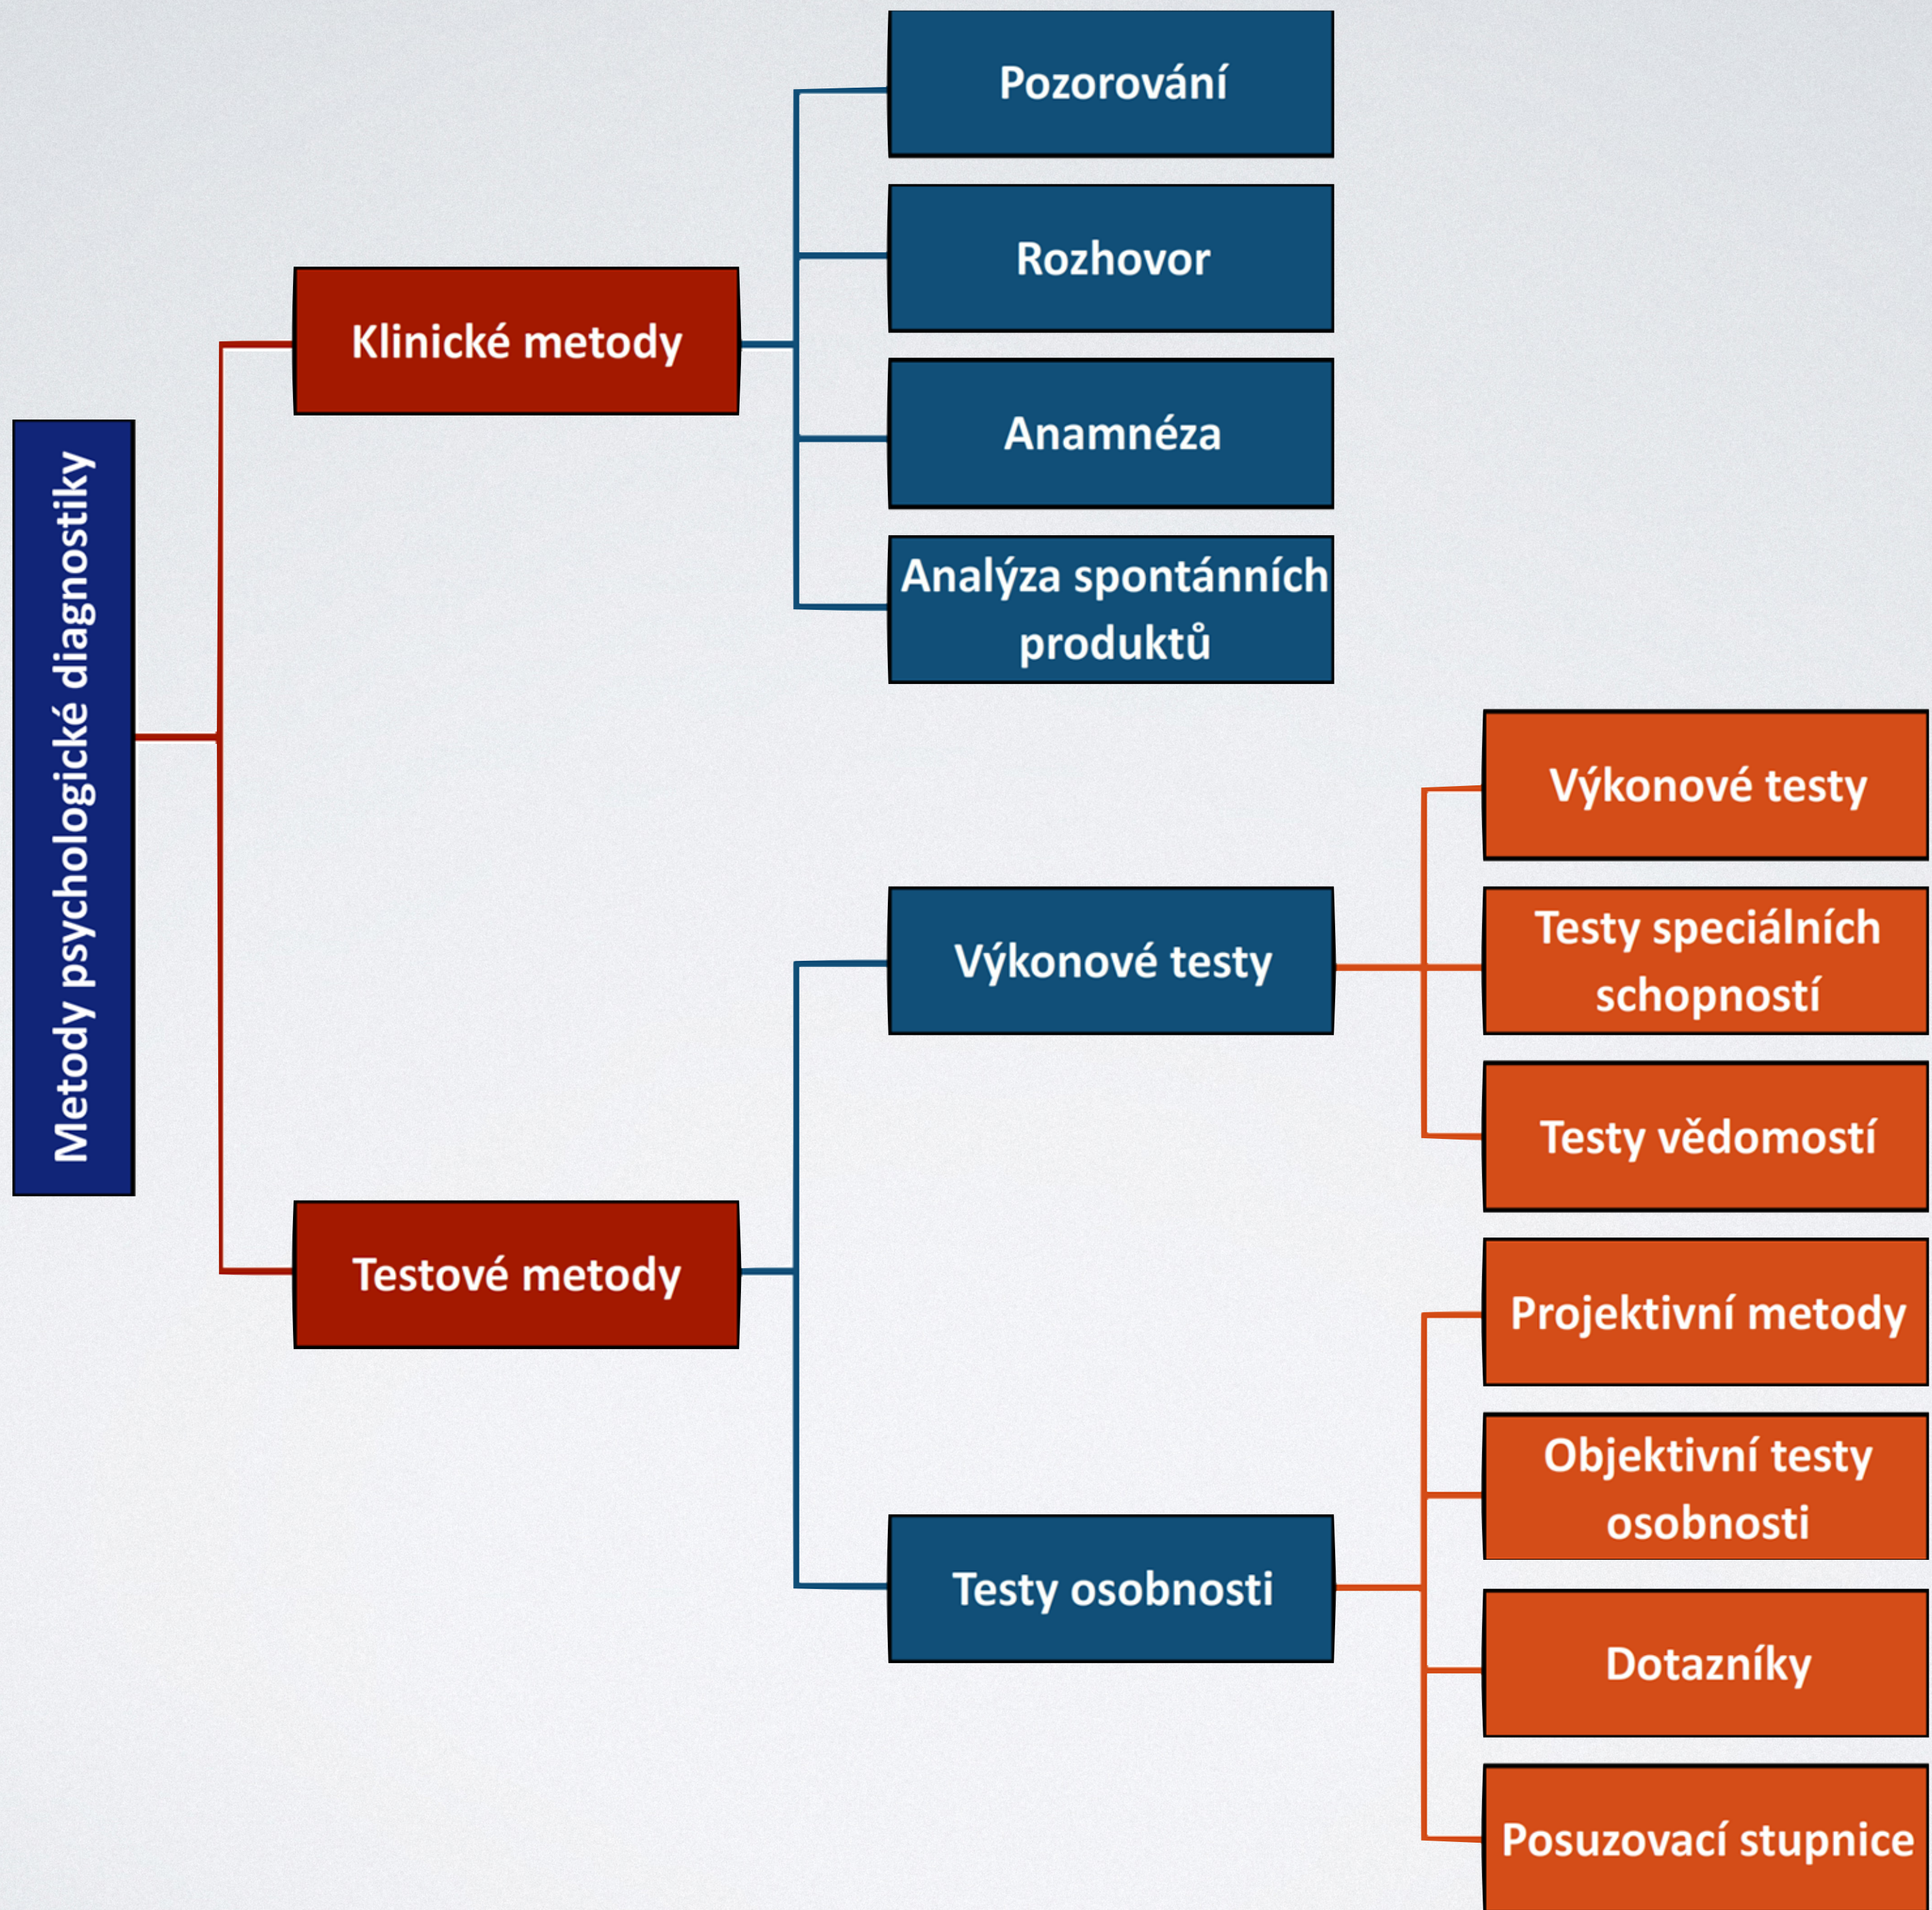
Metody psychologické diagnostiky

Klinické metody

Pozorování

Rozhovor

Anamnéza

Analýza spontánních produktů

Testové metody

Výkonové testy

Výkonové testy

Testy speciálních schopností

Testy vědomostí

Testy osobnosti

Projektivní metody

Objektivní testy osobnosti

Dotazníky

Posuzovací stupnice